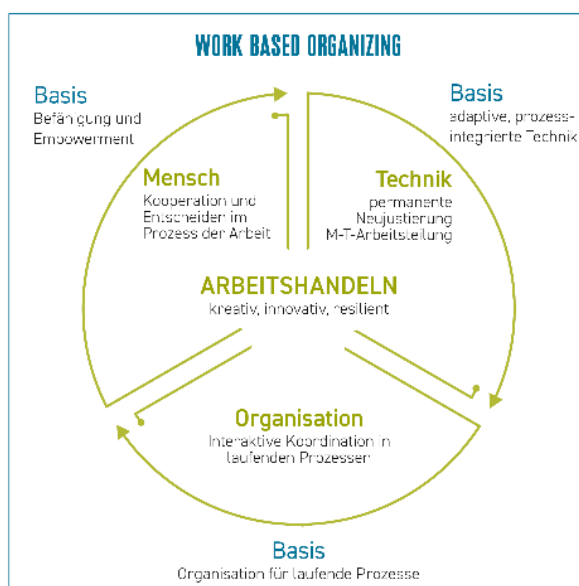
WORK BASED ORGANIZING

Basis
Befähigung und Empowerment

Basis
adaptive, prozessintegrierte Technik

Mensch
Kooperation und Entscheiden im Prozess der Arbeit

Technik
permanente Neujustierung M-T-Arbeitsteilung

ARBEITSHANDELN
kreativ, innovativ, resilient

Organisation
Interaktive Koordination in laufenden Prozessen

Basis
Organisation für laufende Prozesse